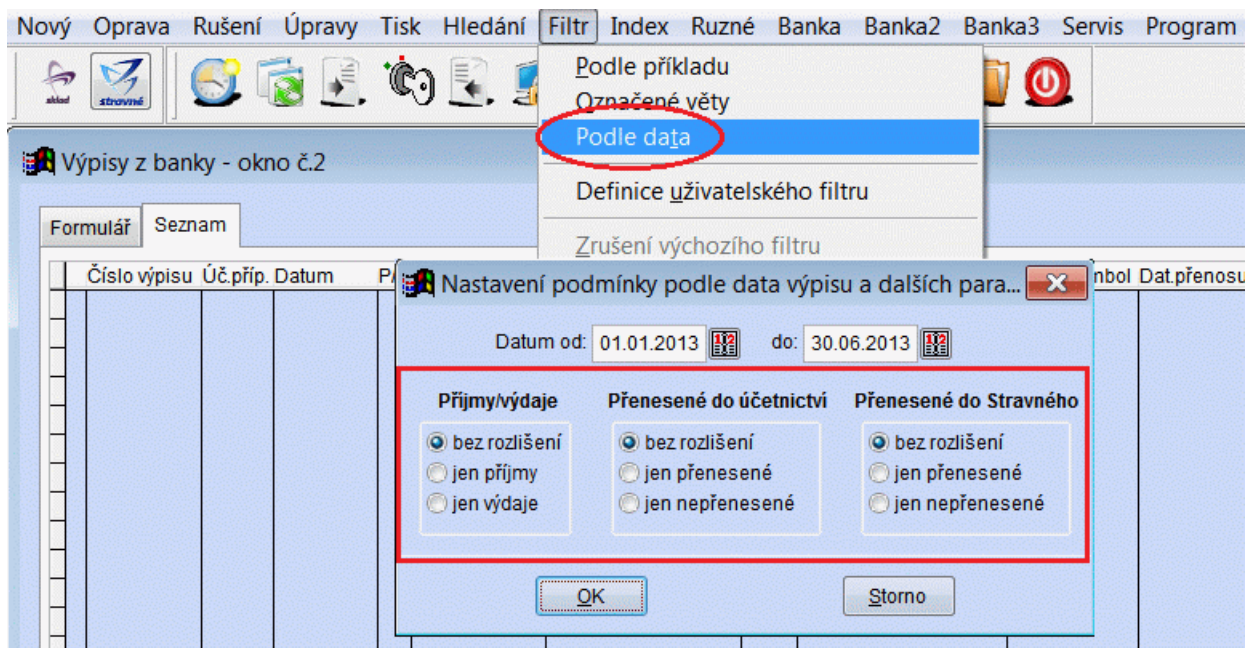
Nový Oprava Rušení Úpravy Tisk Hledání Filtr Index Ruzné Banka Banka2 Banka3 Servis Program

sklad stravné

Podle příkladu
Označené věty
Podle data
Definice uživatelského filtru
Zrušení výchozího filtru

Výpisy z banky - okno č.2

Formulář Seznam

Číslo výpisu Úč.příp. Datum P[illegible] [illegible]mbol Dat.přenosu

Nastavení podmínky podle data výpisu a dalších para...

Datum od: 01.01.2013 do: 30.06.2013

Příjmy/výdaje
bez rozlišení
jen příjmy
jen výdaje

Přenesené do účetnictví
bez rozlišení
jen přenesené
jen nepřenesené

Přenesené do Stravného
bez rozlišení
jen přenesené
jen nepřenesené

OK Storno